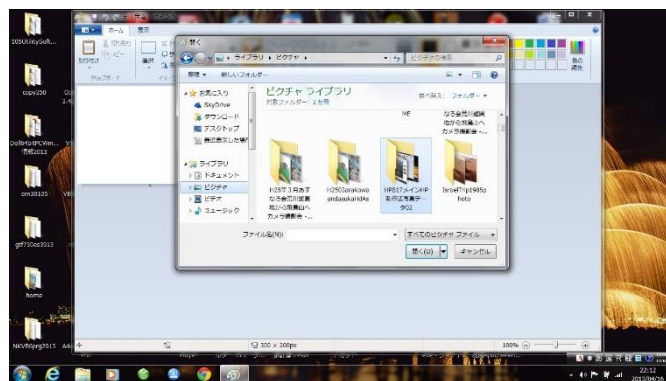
10SUtilitySoft...

copy250

DoBiHotPCWin... 作成2013

om30105

gtf730es2013

homo

NKVR6prg2015

ホーム

表示

貼り付け

クリップボード

開く

ライブラリ ▸ ピクチャ ▸

ピクチャの検索

整理 ▾

新しいフォルダー

お気に入り

SkyDrive

ダウンロード

デスクトップ

最近表示した場所

ライブラリ

ドキュメント

ピクチャ

ビデオ

ミュージック

ピクチャ ライブラリ

対象フォルダー: 2 か所

並べ替え: フォルダー ▾

ME

なる会広川組岡地から見撮山へカメラ撮影会 -...

H25年3月為すなる会広川組岡地から見撮山へカメラ撮影会 -...

H2503orakawoandaokaHdAs

HP817メインHP制作広芳著子-タ02

IsraelTrip1985photo

ファイル名(N):

すべてのピクチャ ファイル

開く(O)

キャンセル

300 × 200px

100%

22:12
2013/04/26